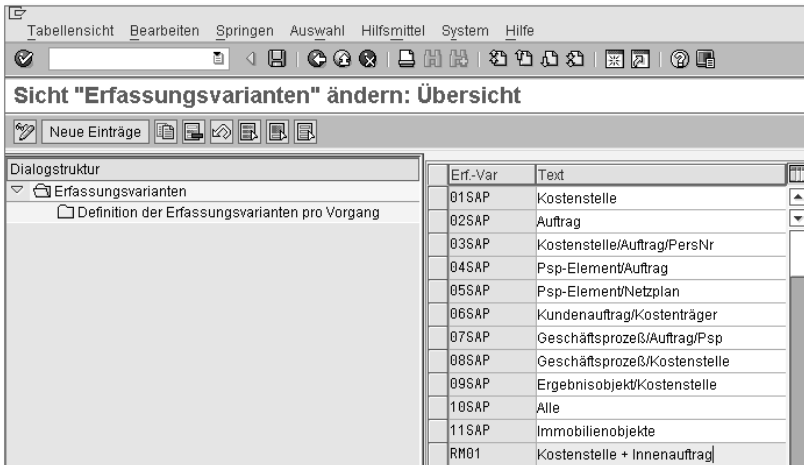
Tabellensicht Bearbeiten Springen Auswahl Hilfsmittel System Hilfe

Sicht "Erfassungsvarianten" ändern: Übersicht

Neue Einträge

Dialogstruktur
Erfassungsvarianten
Definition der Erfassungsvarianten pro Vorgang

| Erf.-Var | Text |
|---|---|
| 01SAP | Kostenstelle |
| 02SAP | Auftrag |
| 03SAP | Kostenstelle/Auftrag/PersNr |
| 04SAP | Psp-Element/Auftrag |
| 05SAP | Psp-Element/Netzplan |
| 06SAP | Kundenauftrag/Kostenträger |
| 07SAP | Geschäftsprozeß/Auftrag/Psp |
| 08SAP | Geschäftsprozeß/Kostenstelle |
| 09SAP | Ergebnisobjekt/Kostenstelle |
| 10SAP | Alle |
| 11SAP | Immobilienobjekte |
| RM01 | Kostenstelle + Innenauftrag |